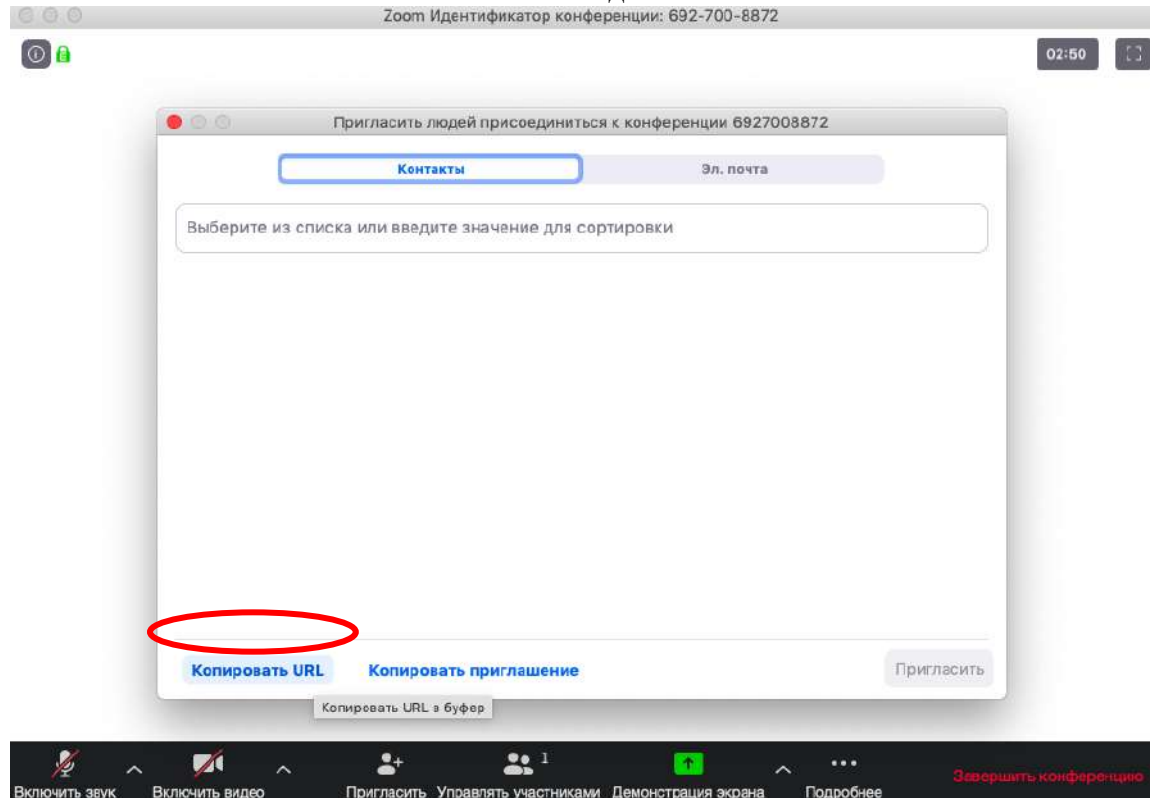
Zoom Идентификатор конференции: 692-700-8872

02:50

Пригласить людей присоединиться к конференции 6927008872

Контакты

Эл. почта

Выберите из списка или введите значение для сортировки

Копировать URL

Копировать приглашение

Пригласить

Копировать URL в буфер

Включить звук

Включить видео

Пригласить

1

Управлять участниками

Демонстрация экрана

Подробнее

Завершить конференцию